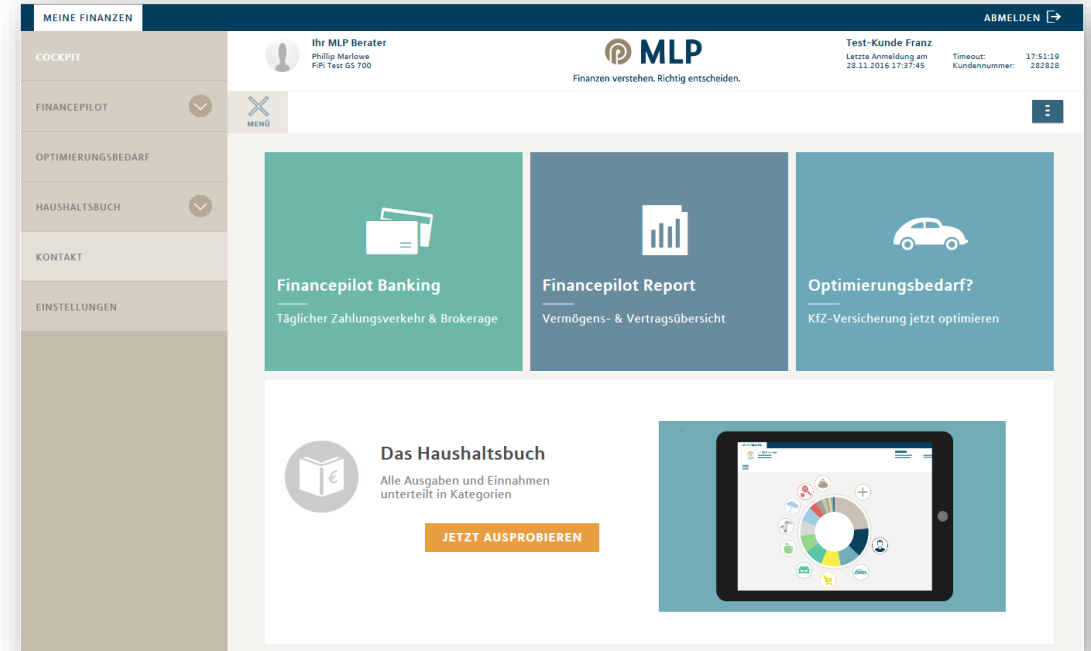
MEINE FINANZEN

ABMELDEN

COCKPIT

FINANCEPILOT

OPTIMIERUNGSBEDARF

HAUSHALTSBUCH

KONTAKT

EINSTELLUNGEN

Ihr MLP Berater
Phillip Marlowe
FiFi Test GS 700

MLP
Finanzen verstehen. Richtig entscheiden.

Test-Kunde Franz
Letzte Anmeldung am 28.11.2016 17:37:45
Timeout: 17:51:19
Kundennummer: 282828

MENÜ

Financepilot Banking
Täglicher Zahlungsverkehr & Brokerage

Financepilot Report
Vermögens- & Vertragsübersicht

Optimierungsbedarf?
KfZ-Versicherung jetzt optimieren

Das Haushaltsbuch
Alle Ausgaben und Einnahmen unterteilt in Kategorien

JETZT AUSPROBIEREN